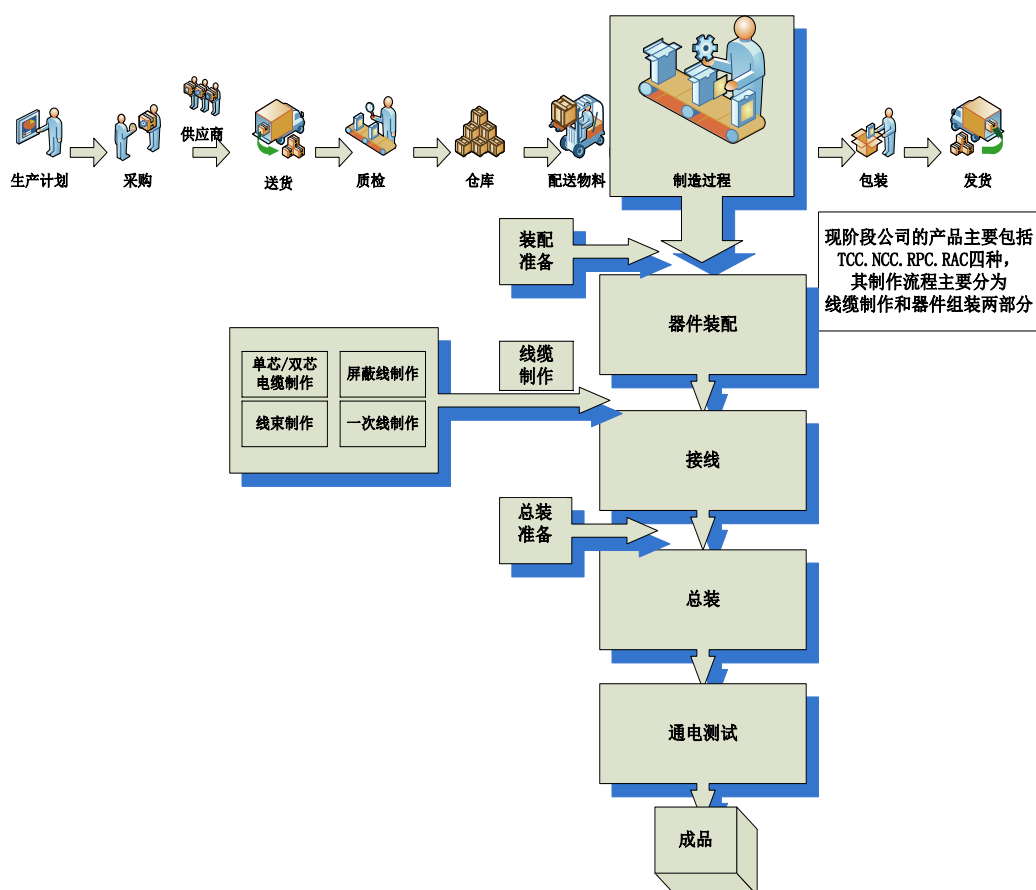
生产计划

采购

供应商

送货

质检

仓库

配送物料

制造过程

包装

发货

现阶段公司的产品主要包括TCC.NCC.RPC.RAC四种，其制作流程主要分为线缆制作和器件组装两部分

装配准备

器件装配

单芯/双芯电缆制作

屏蔽线制作

线束制作

一次线制作

线缆制作

接线

总装准备

总装

通电测试

成品